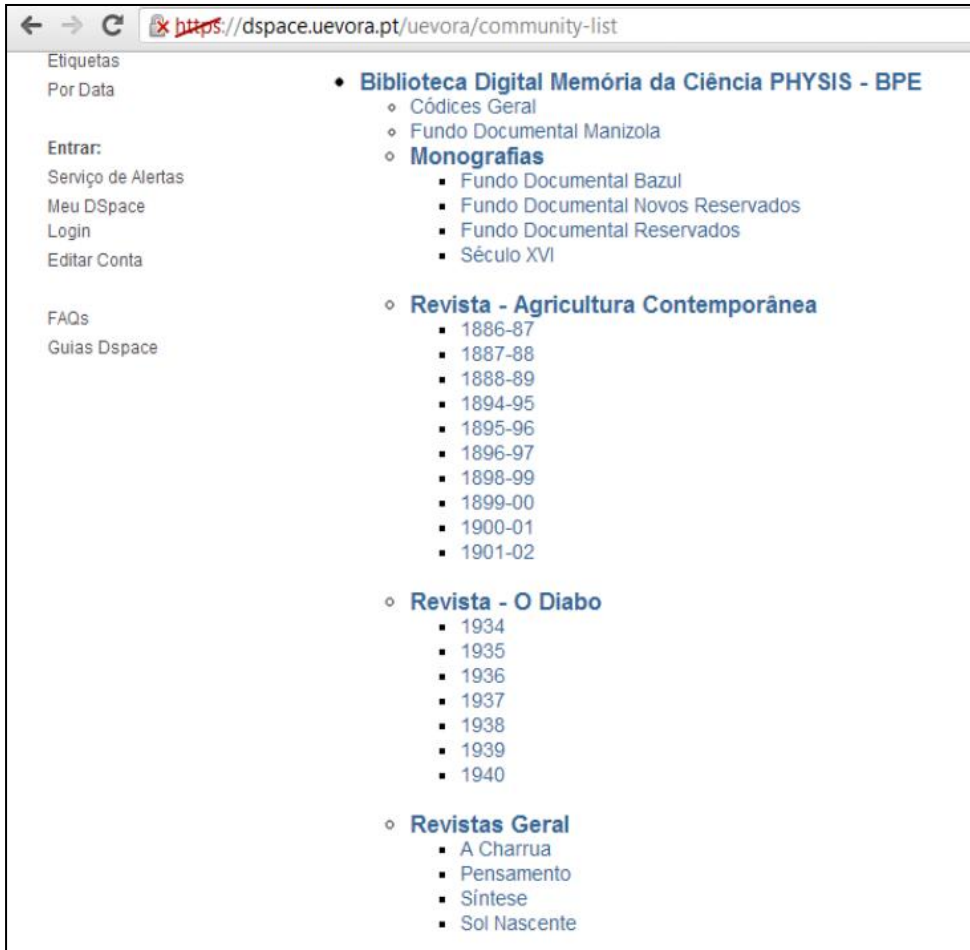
https://dspace.uevora.pt/uevora/community-list

Etiquetas
Por Data

Entrar:
Serviço de Alertas
Meu DSpace
Login
Editar Conta

FAQs
Guias Dspace

- Biblioteca Digital Memória da Ciência PHYSIS - BPE
  - Códices Geral
  - Fundo Documental Manizola
  - Monografias
    - Fundo Documental Bazul
    - Fundo Documental Novos Reservados
    - Fundo Documental Reservados
    - Século XVI
  - Revista - Agricultura Contemporânea
    - 1886-87
    - 1887-88
    - 1888-89
    - 1894-95
    - 1895-96
    - 1896-97
    - 1898-99
    - 1899-00
    - 1900-01
    - 1901-02
  - Revista - O Diabo
    - 1934
    - 1935
    - 1936
    - 1937
    - 1938
    - 1939
    - 1940
  - Revistas Geral
    - A Charrua
    - Pensamento
    - Síntese
    - Sol Nascente